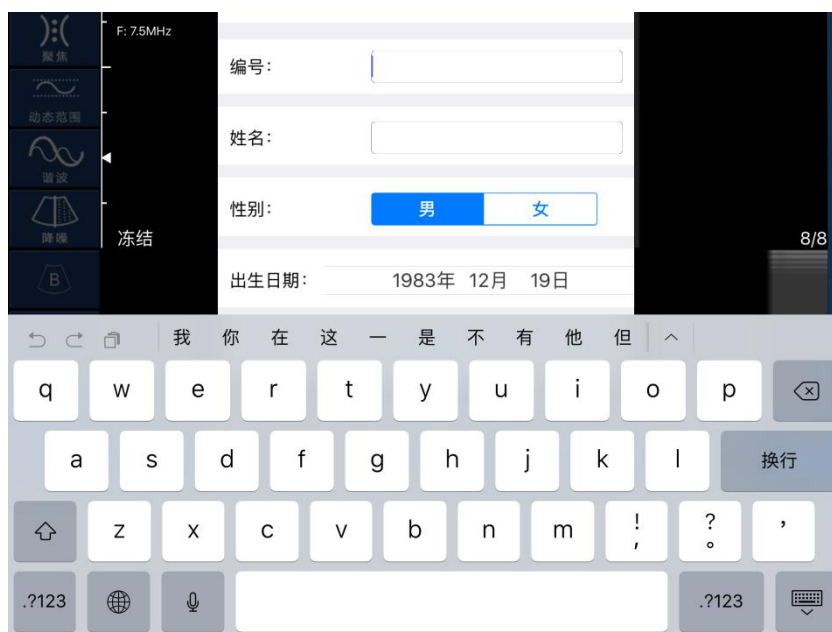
聚焦
动态范围
谐波
降噪
B
F: 7.5MHz
冻结
编号：
姓名：
性别：
男
女
出生日期：
1983年 12月 19日
8/8
我 你 在 这 一 是 不 有 他 但
q w e r t y u i o p
a s d f g h j k l 换行
z x c v b n m ! ; ? 。 ,
.?123 .?123